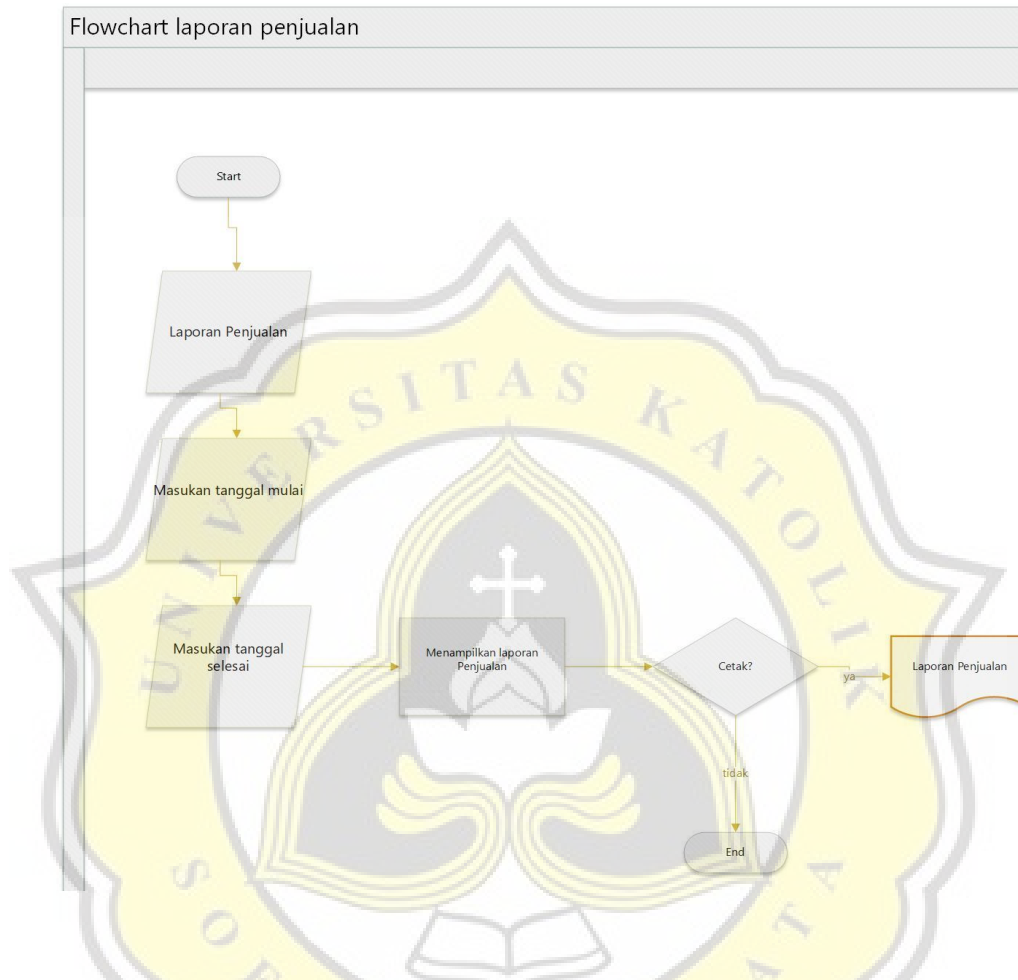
Flowchart laporan penjualan

UNIVERSITAS KATOLIK SOEGIJAPRANATA

Start

Laporan Penjualan

Masukan tanggal mulai

Masukan tanggal selesai

Menampilkan laporan Penjualan

Cetak?

ya

Laporan Penjualan

tidak

End